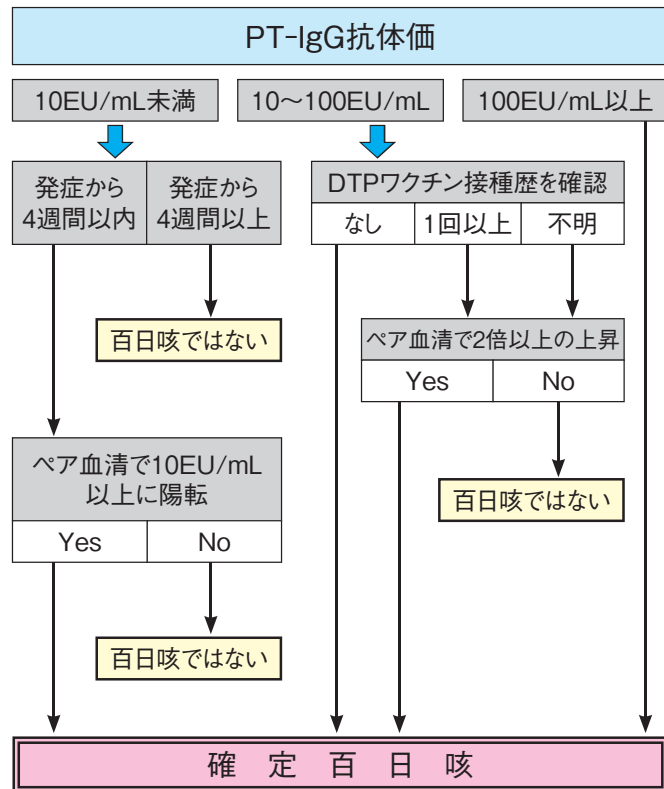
PT-IgG抗体価

10EU/mL未満

10〜100EU/mL

100EU/mL以上

発症から4週間以内

発症から4週間以上

百日咳ではない

ペア血清で10EU/mL以上に陽転

Yes

No

百日咳ではない

DTPワクチン接種歴を確認

なし

1回以上

不明

ペア血清で2倍以上の上昇

Yes

No

百日咳ではない

確 定 百 日 咳